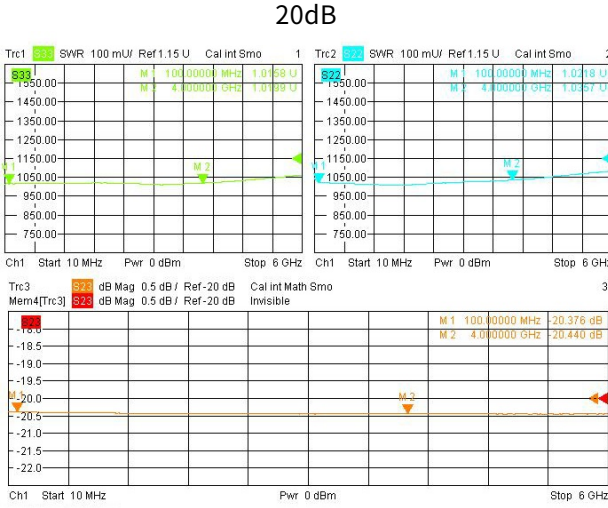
20dB

Trc1 S11 SWR 100 mU/ Ref 1.15 U Cal int Smo 1
S11
1550.00
1450.00
1350.00
1250.00
1150.00
1050.00
950.00
850.00
750.00
M 1 100.000000 MHz 1.0158 U
M 2 4.000000 GHz 1.0199 U
M 1
M 2
Ch1 Start 10 MHz Pwr 0 dBm Stop 6 GHz

Trc2 S22 SWR 100 mU/ Ref 1.15 U Cal int Smo 2
S22
1550.00
1450.00
1350.00
1250.00
1150.00
1050.00
950.00
850.00
750.00
M 1 100.000000 MHz 1.0218 U
M 2 4.000000 GHz 1.0367 U
M 1
M 2
Ch1 Start 10 MHz Pwr 0 dBm Stop 6 GHz

Trc3 S23 dB Mag 0.5 dB / Ref -20 dB Cal int Math Smo 3
Mem4[Trc3] S23 dB Mag 0.5 dB / Ref -20 dB Invisible
S23
-18.0
-18.5
-19.0
-19.5
-20.0
-20.5
-21.0
-21.5
-22.0
M 1 100.000000 MHz -20.376 dB
M 2 4.000000 GHz -20.440 dB
M 1
M 3
Ch1 Start 10 MHz Pwr 0 dBm Stop 6 GHz